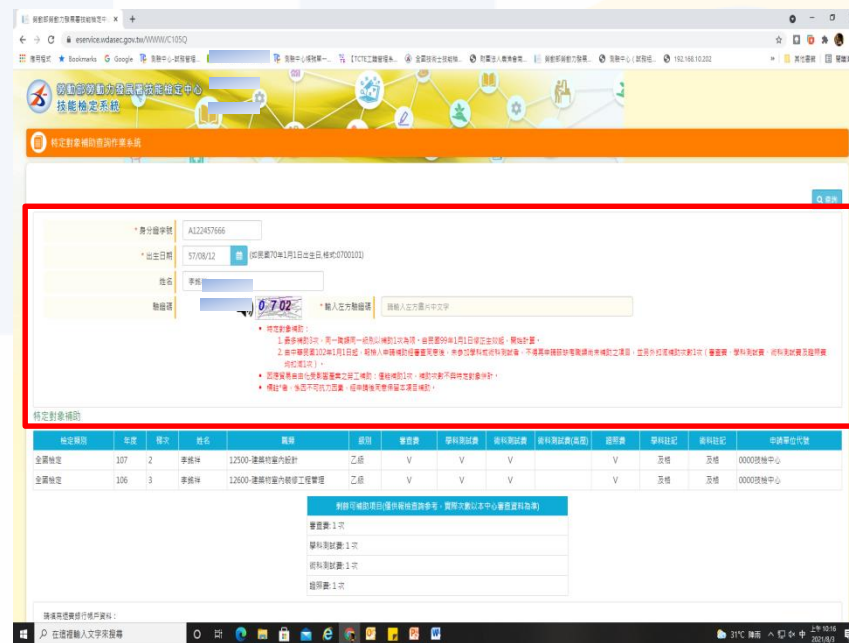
勞動部勞動力發展署技能檢定中心 ×
eservice.wdasec.gov.tw/WWW/C105Q
應用程式 Bookmarks Google 勞動中心-那智智播 勞動中心 [TCTE]工商管理系 全國技術士技能檢 財團法人農業會 勞動部勞動力發展 勞動中心 192.168.10.202 其他書籤 閱讀清單

勞動部勞動力發展署技能檢定中心
技能檢定系統

特定對象補助查詢作業系統

查詢

* 身分證字號 A122457666
* 出生日期 57/08/12 (如民國70年1月1日出生日,格式:0700101)
姓名 李振
驗證碼 0702 * 輸入左方驗證碼 請輸入左方圖片中文字

• 特定對象補助:
1. 最多補助3次,同一職類同一級別以補助1次為限,自民國99年1月1日修正生效起,開始計算。
2. 自中華民國102年1月1日起,取得入學職類報名審查或學術科測試費,未參加學科或術科測試者,不得再申請該職類同職級未補助之項目,並須扣抵補助次數1次(審查費、學科測試費、術科測試費及證照費均扣抵1次)。
• 因原報考時依免除審費之部工補助,僅能補助1次,補助次數不得再改補助供用。
• 備註:遇任何不可抗力因素,經申請後再查詢本項補助。

特定對象補助

| 檢定類別 | 年度 | 梯次 | 姓名 | 職類 | 級別 | 審查費 | 學科測試費 | 術科測試費 | 術科測試費(高層) | 證照費 | 學科註記 | 術科註記 | 申請單位代號 |
|---|---|---|---|---|---|---|---|---|---|---|---|---|---|
| 全國檢定 | 107 | 2 | 李振祥 | 12500-建築物室內設計 | 乙級 | V | V | V | | V | 及格 | 及格 | 0000技檢中心 |
| 全國檢定 | 106 | 3 | 李振祥 | 12600-建築物室內裝修工程管理 | 乙級 | V | V | V | | V | 及格 | 及格 | 0000技檢中心 |

| 剩餘可補助項目(僅供報檢查詢參考,實際次數以本中心審查資料為準) |
|---|
| 審查費: 1 次 |
| 學科測試費: 1 次 |
| 術科測試費: 1 次 |
| 證照費: 1 次 |

請填寫透過銀行帳戶資料:

在這裡輸入文字來搜尋
31°C 陣雨 中 上午 10:16 2021/8/3